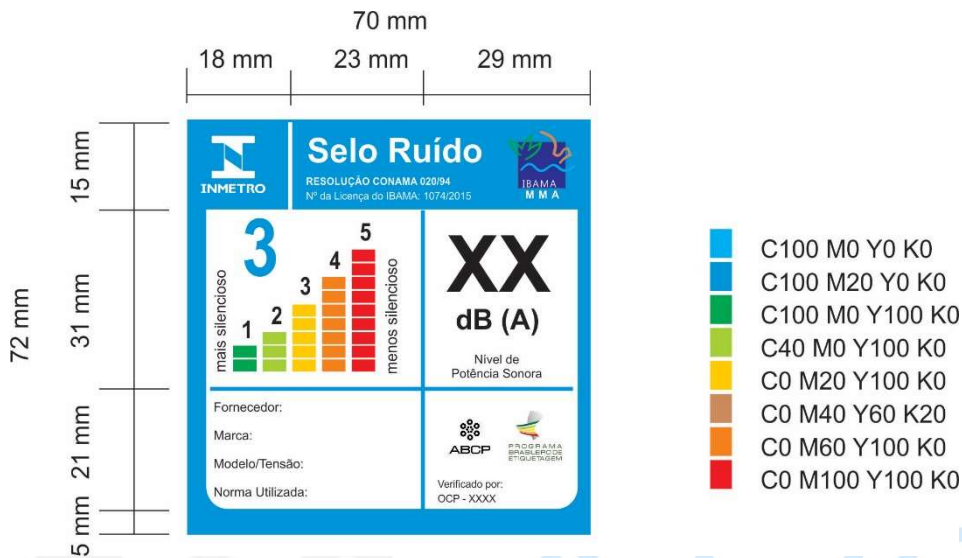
70 mm

18 mm 23 mm 29 mm

72 mm

15 mm

31 mm

21 mm

5 mm

INMETRO

Selo Ruído

RESOLUÇÃO CONAMA 020/94
Nº da Licença do IBAMA: 1074/2015

IBAMA
MMA

3

mais silencioso

1 2 3 4 5

menos silencioso

XX

dB (A)

Nível de Potência Sonora

Fornecedor:

Marca:

Modelo/Tensão:

Norma Utilizada:

ABCP

PROGRAMA BRASILEIRO DE ETIQUETAGEM

Verificado por:
OCP - XXXX

C100 M0 Y0 K0
C100 M20 Y0 K0
C100 M0 Y100 K0
C40 M0 Y100 K0
C0 M20 Y100 K0
C0 M40 Y60 K20
C0 M60 Y100 K0
C0 M100 Y100 K0